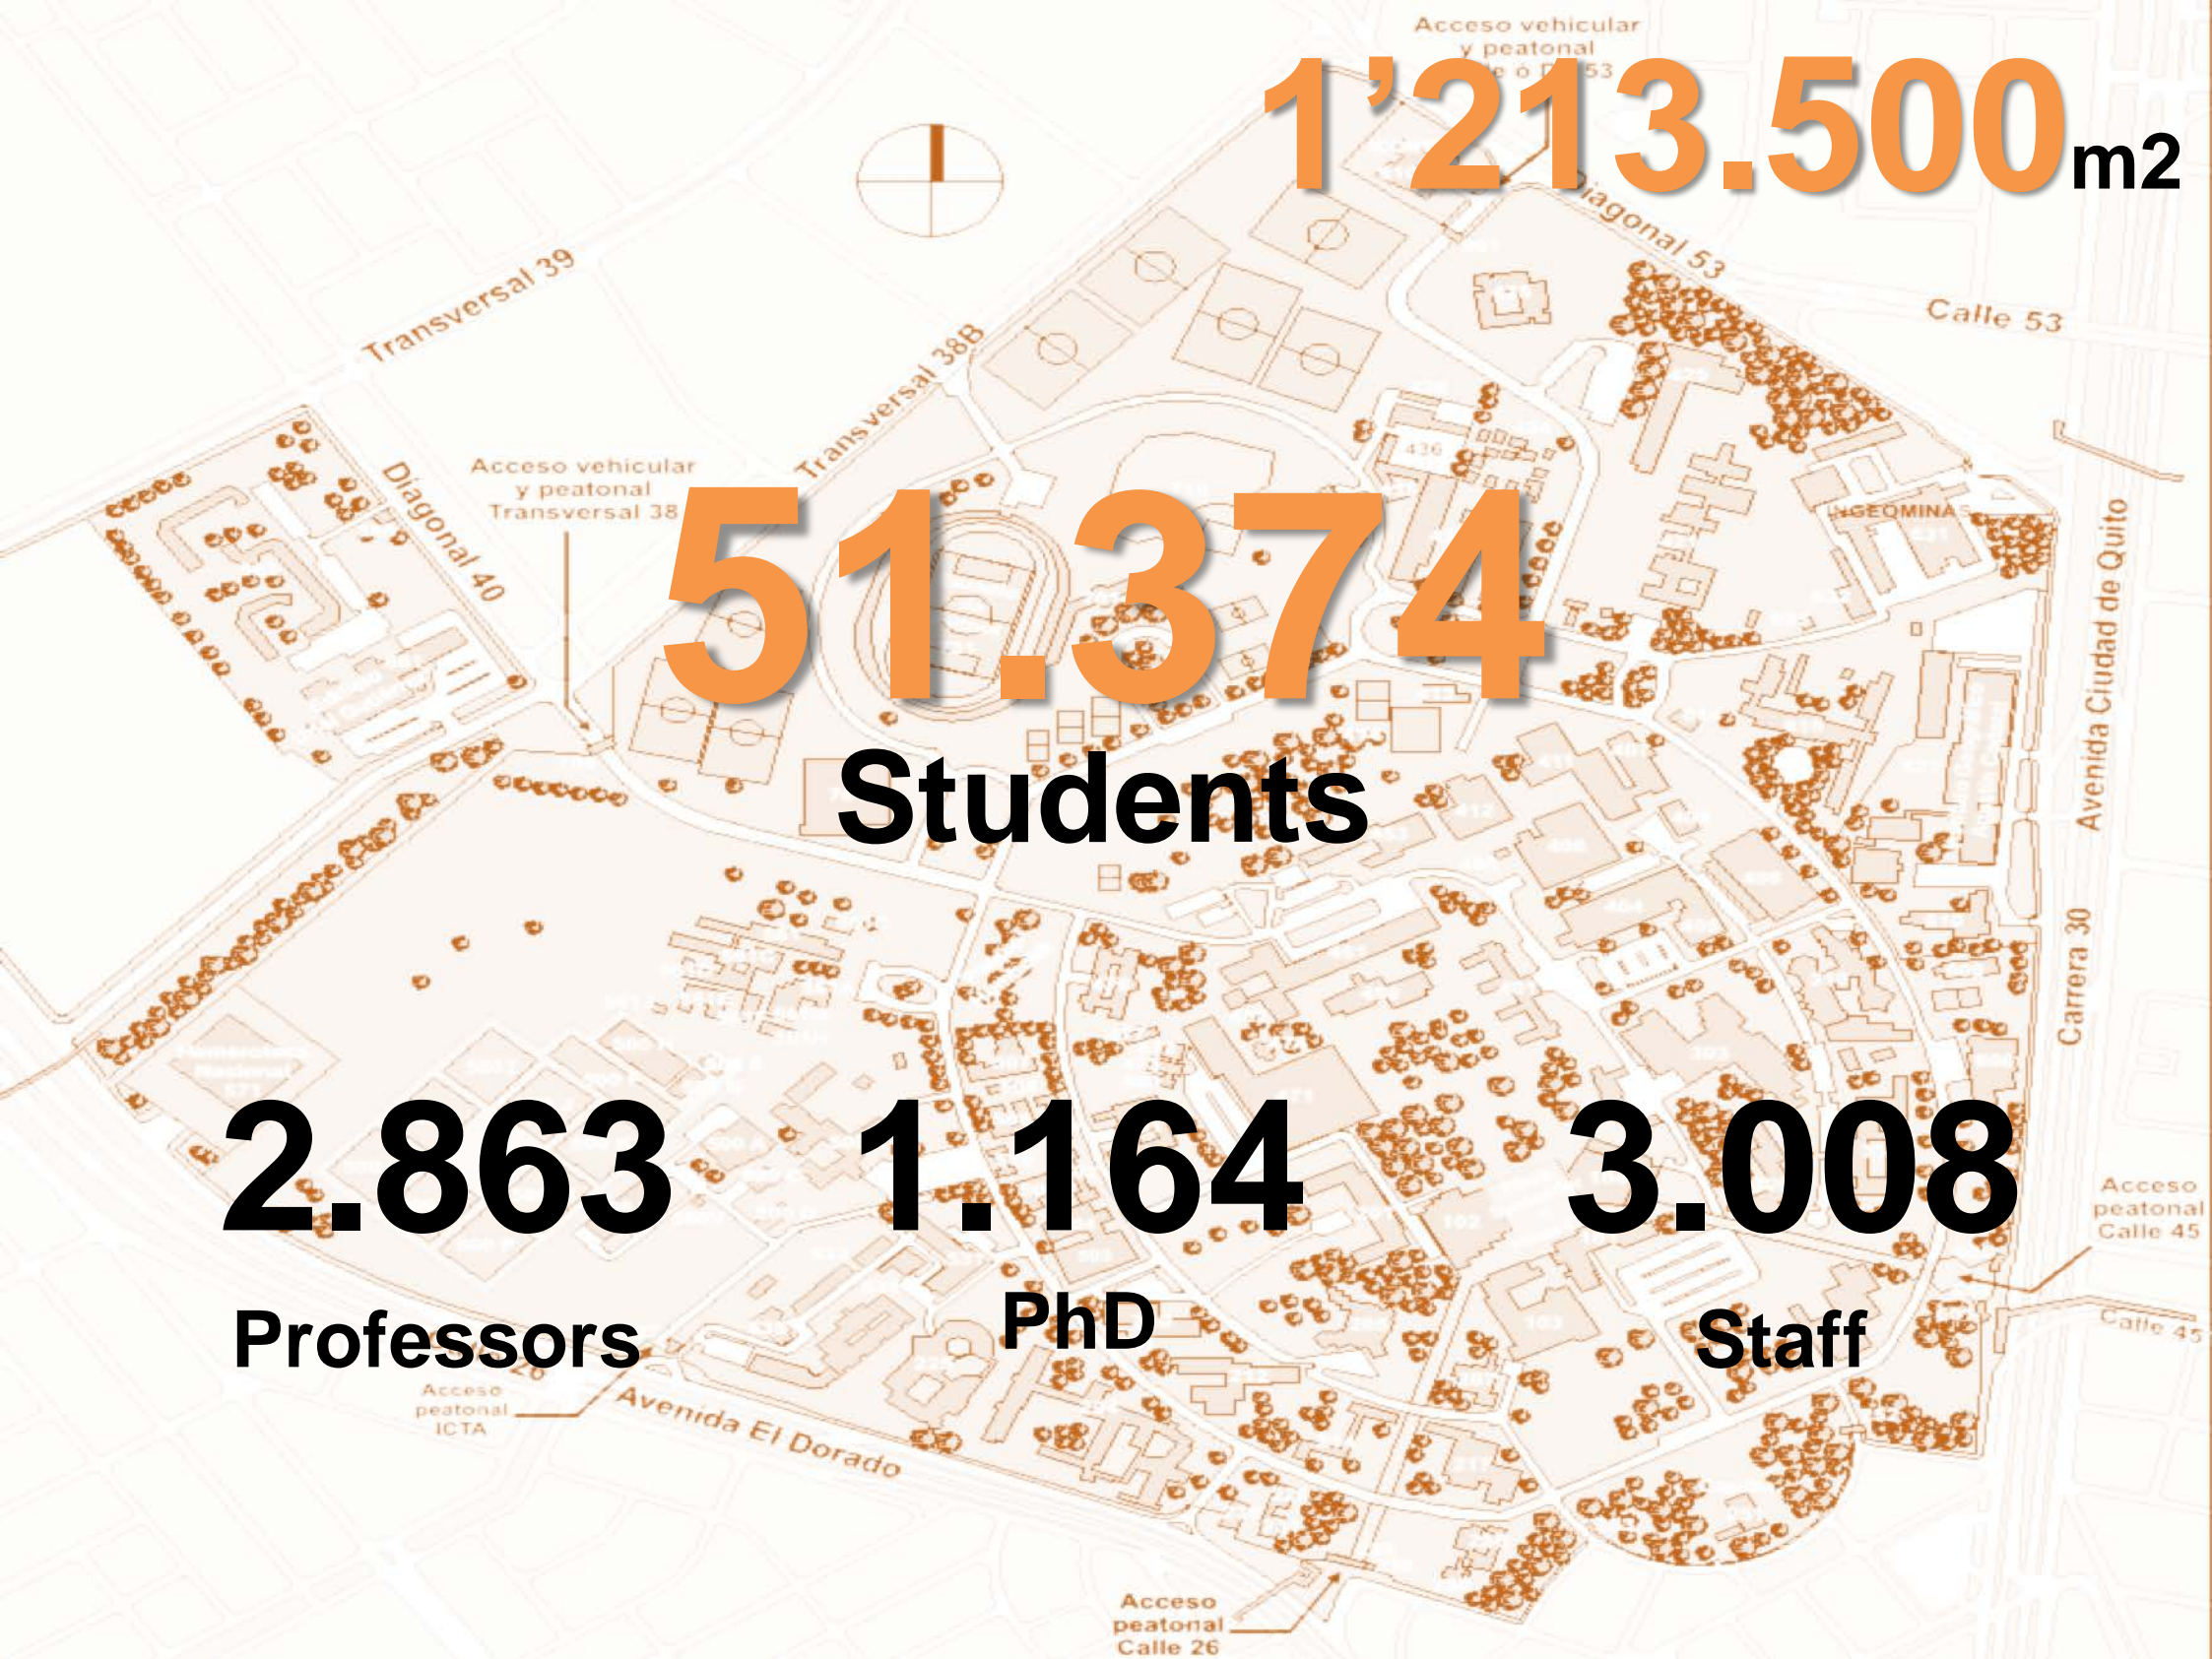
Acceso vehicular y peatonal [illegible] ó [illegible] 53

1'213.500m2

Transversal 39

Transversal 38B

Diagonal 53

Calle 53

Acceso vehicular y peatonal Transversal 38

Diagonal 40

INGEOMINAS

Avenida Ciudad de Quito

51.374

Students

Carrera 30

2.863

Professors

1.164

PhD

3.008

Staff

Acceso peatonal Calle 45

Calle 45

Acceso peatonal ICTA

Avenida El Dorado

Acceso peatonal Calle 26